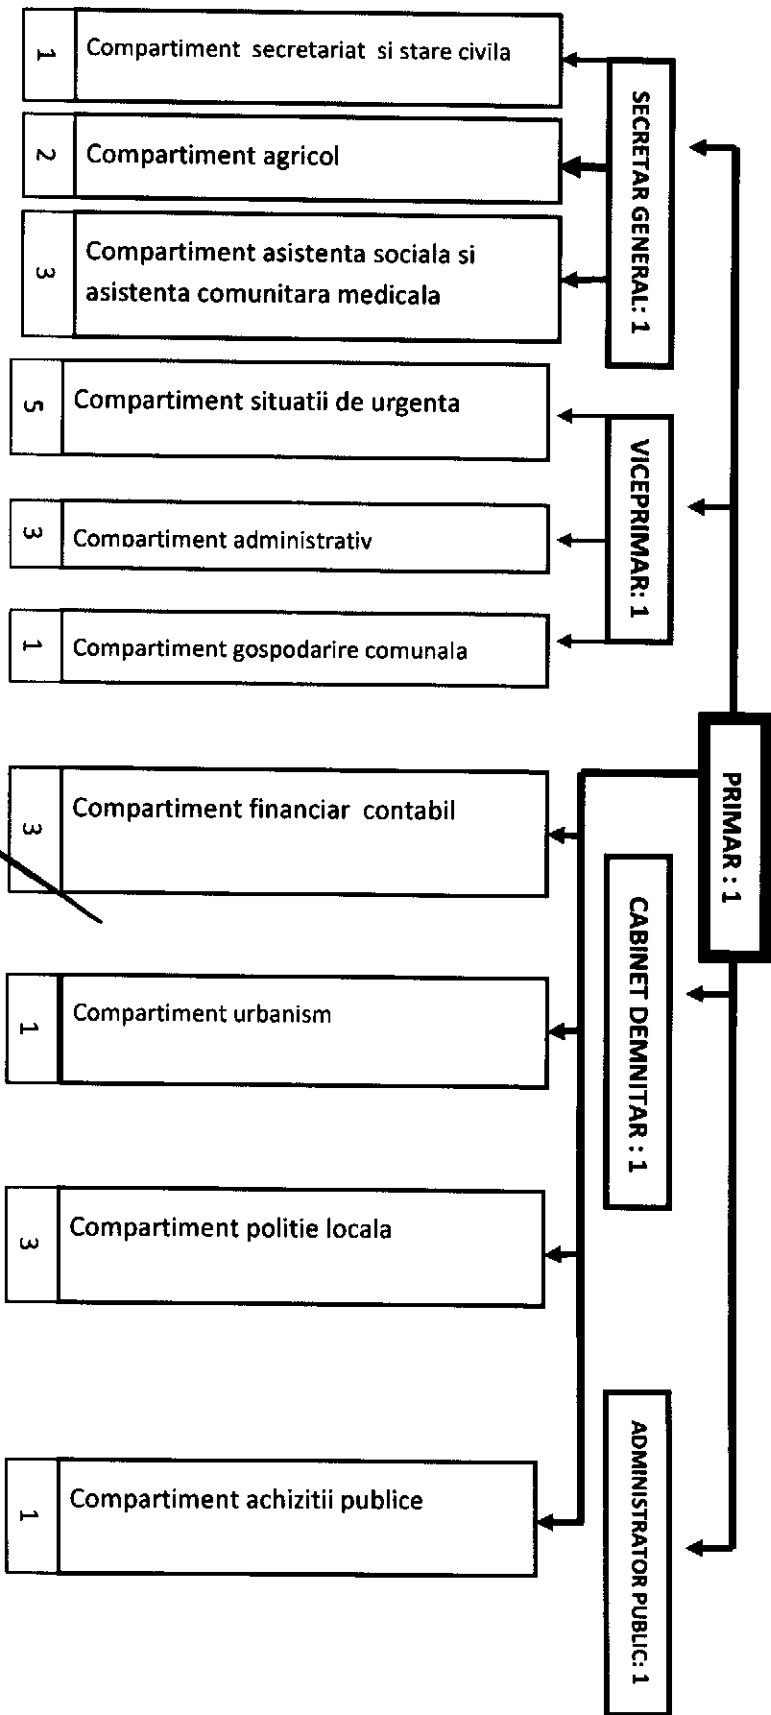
PRIMAR : 1

SECRETAR GENERAL: 1

1 Compartiment secretariat si stare civila

2 Compartiment agricol

3 Compartiment asistenta sociala si asistenta comunitara medicala

VICEPRIMAR: 1

5 Compartiment situatii de urgenta

3 Compartiment administrativ

1 Compartiment gospodarire comunala

CABINET DEMNITAR : 1

ADMINISTRATOR PUBLIC: 1

3 Compartiment financiar contabil

1 Compartiment urbanism

3 Compartiment politie locala

1 Compartiment achizitii publice